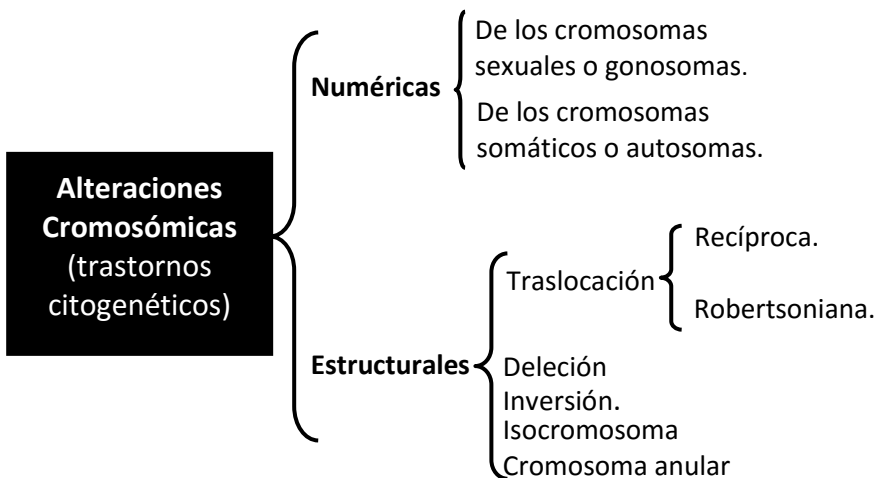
Alteraciones Cromosómicas (trastornos citogenéticos)

Numéricas

De los cromosomas sexuales o gonosomas.

De los cromosomas somáticos o autosomas.

Estructurales

Traslocación

Recíproca.

Robertsoniana.

Deleción

Inversión.

Isocromosoma

Cromosoma anular